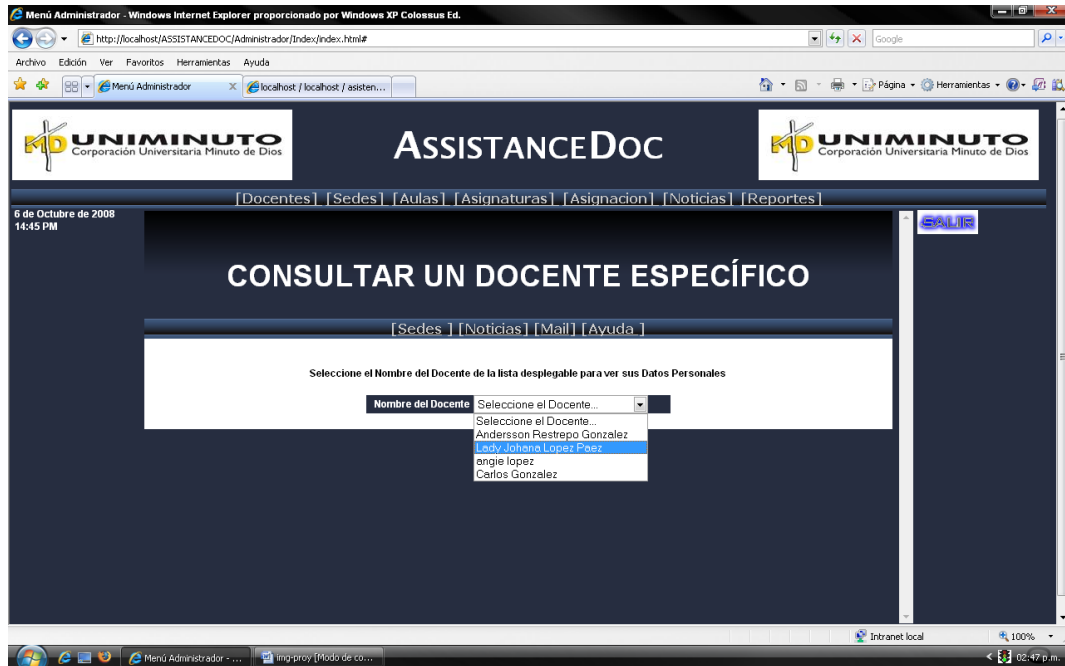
Menú Administrador - Windows Internet Explorer proporcionado por Windows XP Colossus Ed.

http://localhost/ASSISTANCEDOC/Administrador/Index/index.html#

Google

Archivo Edición Ver Favoritos Herramientas Ayuda

Menú Administrador

localhost / localhost / asisten...

Página Herramientas

UNIMINUTO Corporación Universitaria Minuto de Dios

ASSISTANCEDOC

UNIMINUTO Corporación Universitaria Minuto de Dios

[Docentes] [Sedes] [Aulas] [Asignaturas] [Asignacion] [Noticias] [Reportes]

6 de Octubre de 2008
14:45 PM

SALIR

CONSULTAR UN DOCENTE ESPECÍFICO

[Sedes ] [Noticias] [Mail] [Ayuda ]

Seleccione el Nombre del Docente de la lista desplegable para ver sus Datos Personales

Nombre del Docente Seleccione el Docente...

Seleccione el Docente...
Andersson Restrepo Gonzalez
Lady Johana Lopez Paez
angie lopez
Carlos Gonzalez

Intranet local

100%

Menú Administrador - ...

img-proy [Modo de co...

02:47 p.m.